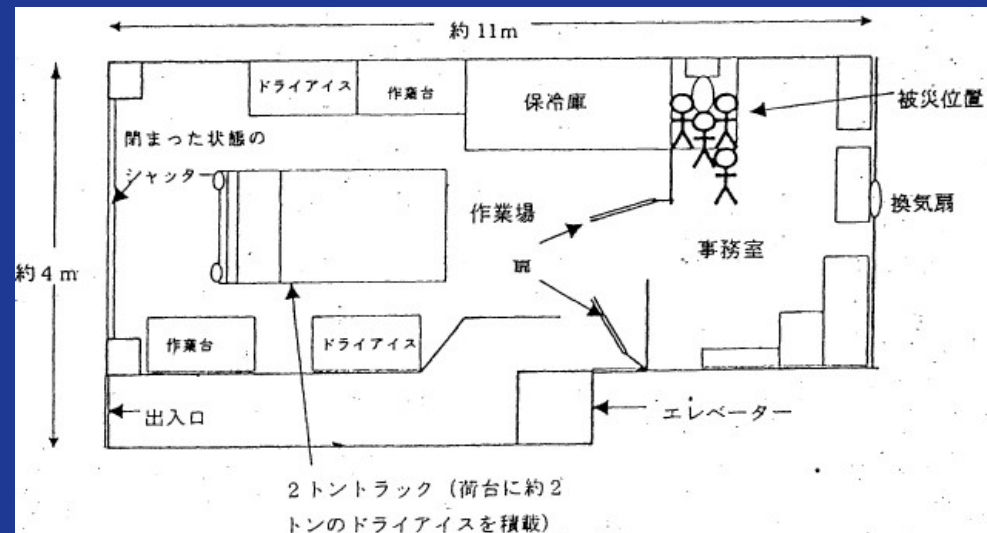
約 11m

ドライアイス

作業台

保冷庫

被災位置

閉まった状態の

シャッター

作業場

換気扇

約 4 m

事務室

扉

作業台

ドライアイス

出入口

エレベーター

2 トントラック（荷台に約 2 トンのドライアイスを積載）